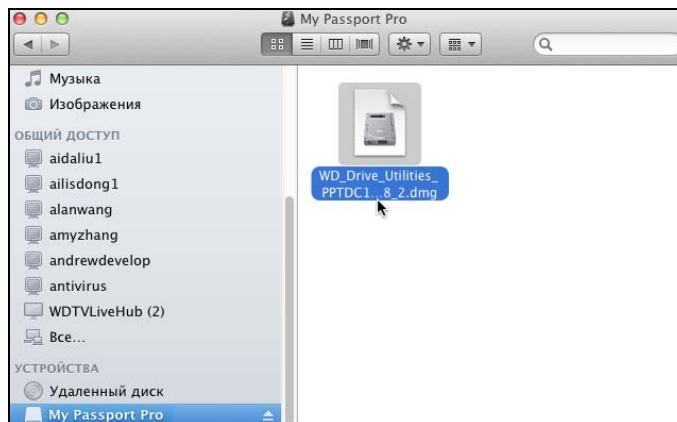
My Passport Pro

Музыка
Изображения
ОБЩИЙ ДОСТУП
aidaliu1
ailisdong1
alanwang
amyzhang
andrewdevelop
antivirus
WDTVLiveHub (2)
Все…
УСТРОЙСТВА
Удаленный диск
My Passport Pro

WD_Drive_Utilities_PPTDC1…8_2.dmg